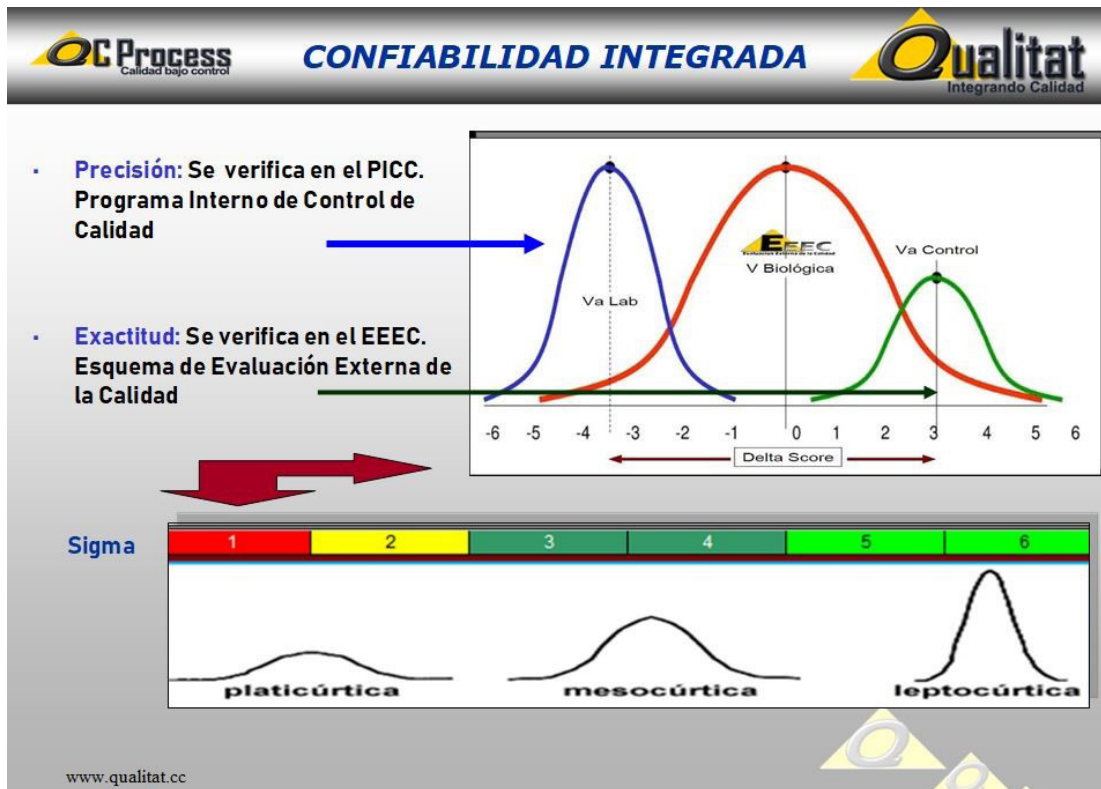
QC Process
Calidad bajo control

CONFIABILIDAD INTEGRADA

Qualitat
Integrando Calidad

▪ Precisión: Se verifica en el PICC. Programa Interno de Control de Calidad

▪ Exactitud: Se verifica en el EEEC. Esquema de Evaluación Externa de la Calidad

EEEC
Evaluación Externa de la Calidad

V Biológica

Va Control

Va Lab

-6 -5 -4 -3 -2 -1 0 1 2 3 4 5 6

Delta Score

Sigma

| 1 | 2 | 3 | 4 | 5 | 6 |
|---|---|---|---|---|---|

platicúrtica

mesocúrtica

leptocúrtica

www.qualitat.cc